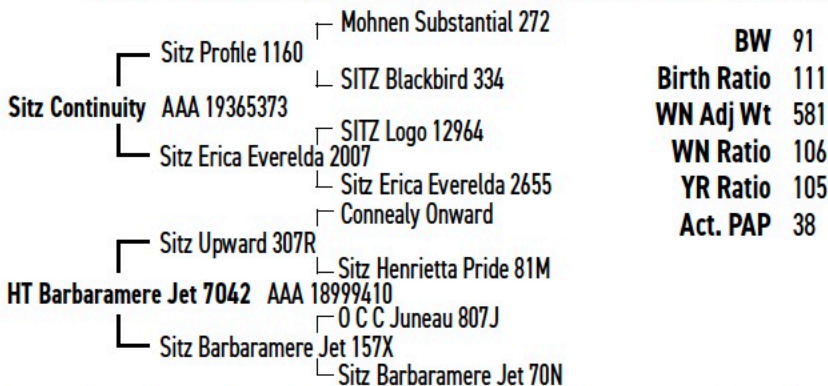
Mohnen Substantial 272
Sitz Profile 1160
SITZ Blackbird 334
Sitz Continuity AAA 19365373
SITZ Logo 12964
Sitz Erica Everelda 2007
Sitz Erica Everelda 2655
Connealy Onward
Sitz Upward 307R
Sitz Henrietta Pride 81M
HT Barbaramere Jet 7042 AAA 18999410
O C C Juneau 807J
Sitz Barbaramere Jet 157X
Sitz Barbaramere Jet 70N

| | |
|---|---|
| BW | 91 |
| Birth Ratio | 111 |
| WN Adj Wt | 581 |
| WN Ratio | 106 |
| YR Ratio | 105 |
| Act. PAP | 38 |